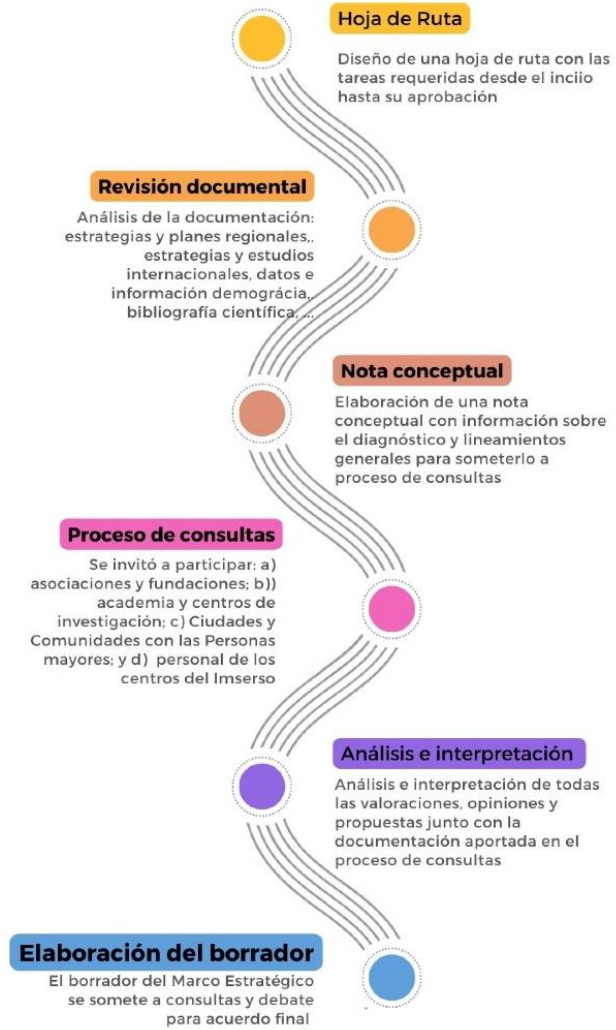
Hoja de Ruta

Diseño de una hoja de ruta con las tareas requeridas desde el inciio hasta su aprobación

Revisión documental

Análisis de la documentación: estrategias y planes regionales,, estrategias y estudios internacionales, datos e información demográcia,, bibliografía científica, ...

Nota conceptual

Elaboración de una nota conceptual con información sobre el diagnóstico y lineamientos generales para someterlo a proceso de consultas

Proceso de consultas

Se invitó a participar: a) asociaciones y fundaciones; b)) academia y centros de investigación; c) Ciudades y Comunidades con las Personas mayores; y d) personal de los centros del Imserso

Análisis e interpretación

Análisis e interpretación de todas las valoraciones, opiniones y propuestas junto con la documentación aportada en el proceso de consultas

Elaboración del borrador

El borrador del Marco Estratégico se somete a consultas y debate para acuerdo final